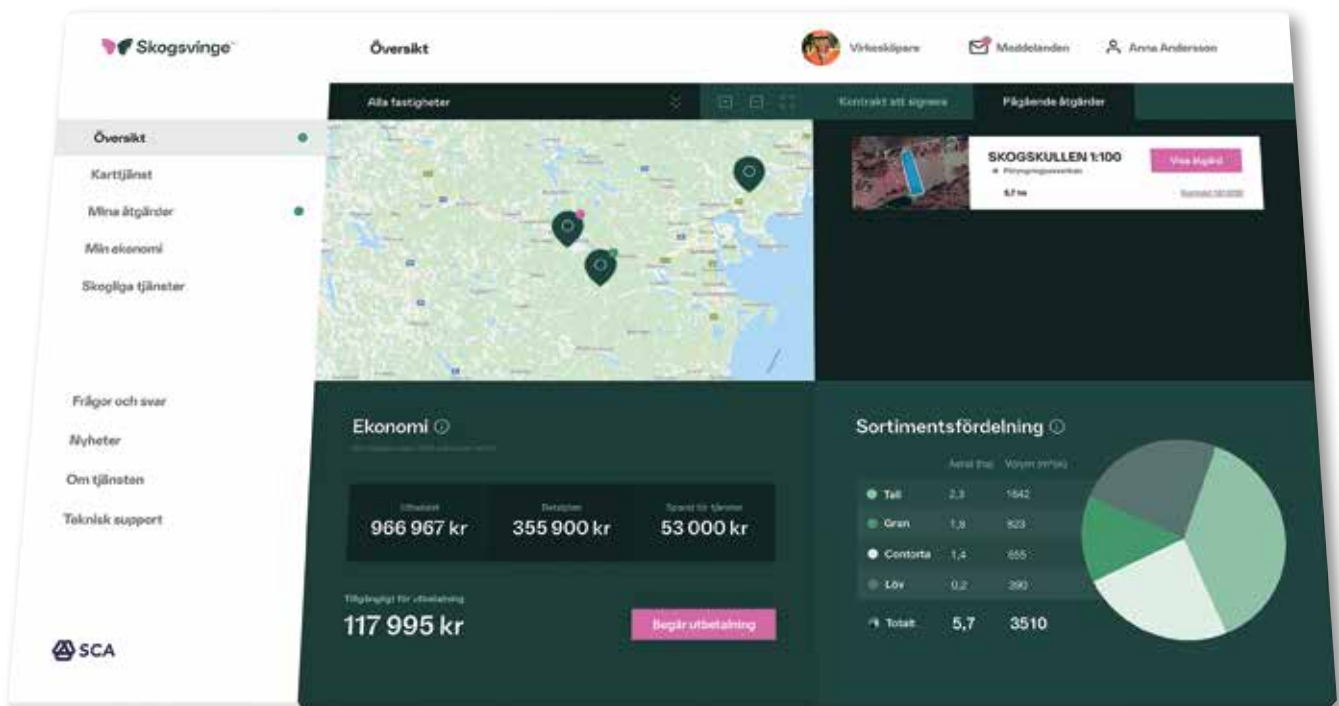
Skogsvinge

Översikt

Virkesköpare

Meddelanden

Anna Andersson

Alla fastigheter

Kontrakt att signera

Pågående åtgärder

Översikt

Karttjänst

Mina åtgärder

Min ekonomi

Skogliga tjänster

SKOGSKULLEN 1:100

Visa åtgärd

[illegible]

5,7 ha

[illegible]

Frågor och svar

Nyheter

Om tjänsten

Teknisk support

SCA

Ekonomi

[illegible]

Utbetalat
966 967 kr

Betalplan
355 900 kr

Spenderat för tjänster
53 000 kr

Tillgängligt för utbetalning
117 995 kr

Begär utbetalning

Sortimentsfördelning

| | Areal (ha) | Volym (m³sk) |
|---|---|---|
| Tall | 2,3 | 1642 |
| Gran | 1,8 | 823 |
| Contorta | 1,4 | 655 |
| Löv | 0,2 | 390 |
| Totalt | 5,7 | 3510 |